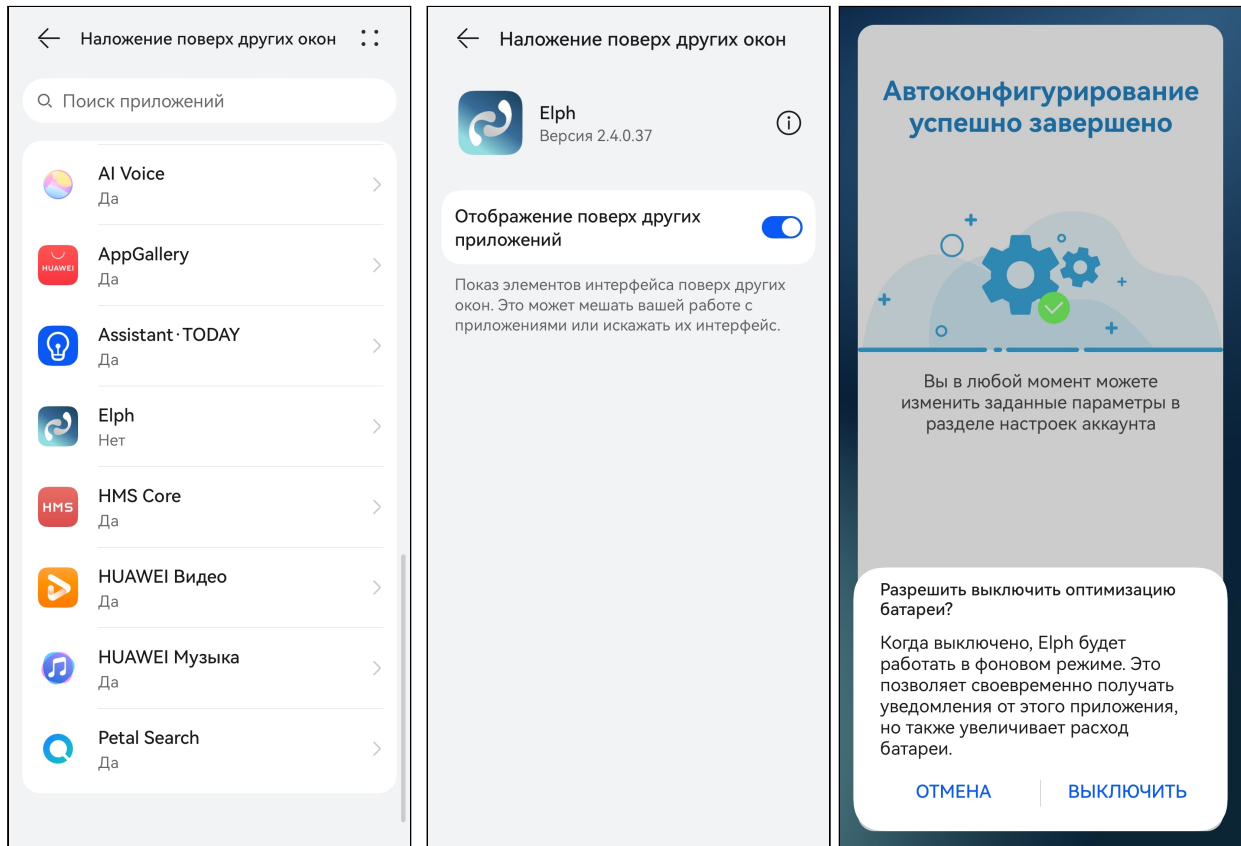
Наложение поверх других окон

Поиск приложений

AI Voice
Да

AppGallery
Да

Assistant·TODAY
Да

Elph
Нет

HMS Core
Да

HUAWEI Видео
Да

HUAWEI Музыка
Да

Petal Search
Да

Наложение поверх других окон

Elph
Версия 2.4.0.37

Отображение поверх других приложений

Показ элементов интерфейса поверх других окон. Это может мешать вашей работе с приложениями или искажать их интерфейс.

Автоконфигурирование успешно завершено

Вы в любой момент можете изменить заданные параметры в разделе настроек аккаунта

Разрешить выключить оптимизацию батареи?

Когда выключено, Elph будет работать в фоновом режиме. Это позволяет своевременно получать уведомления от этого приложения, но также увеличивает расход батареи.

ОТМЕНА
ВЫКЛЮЧИТЬ